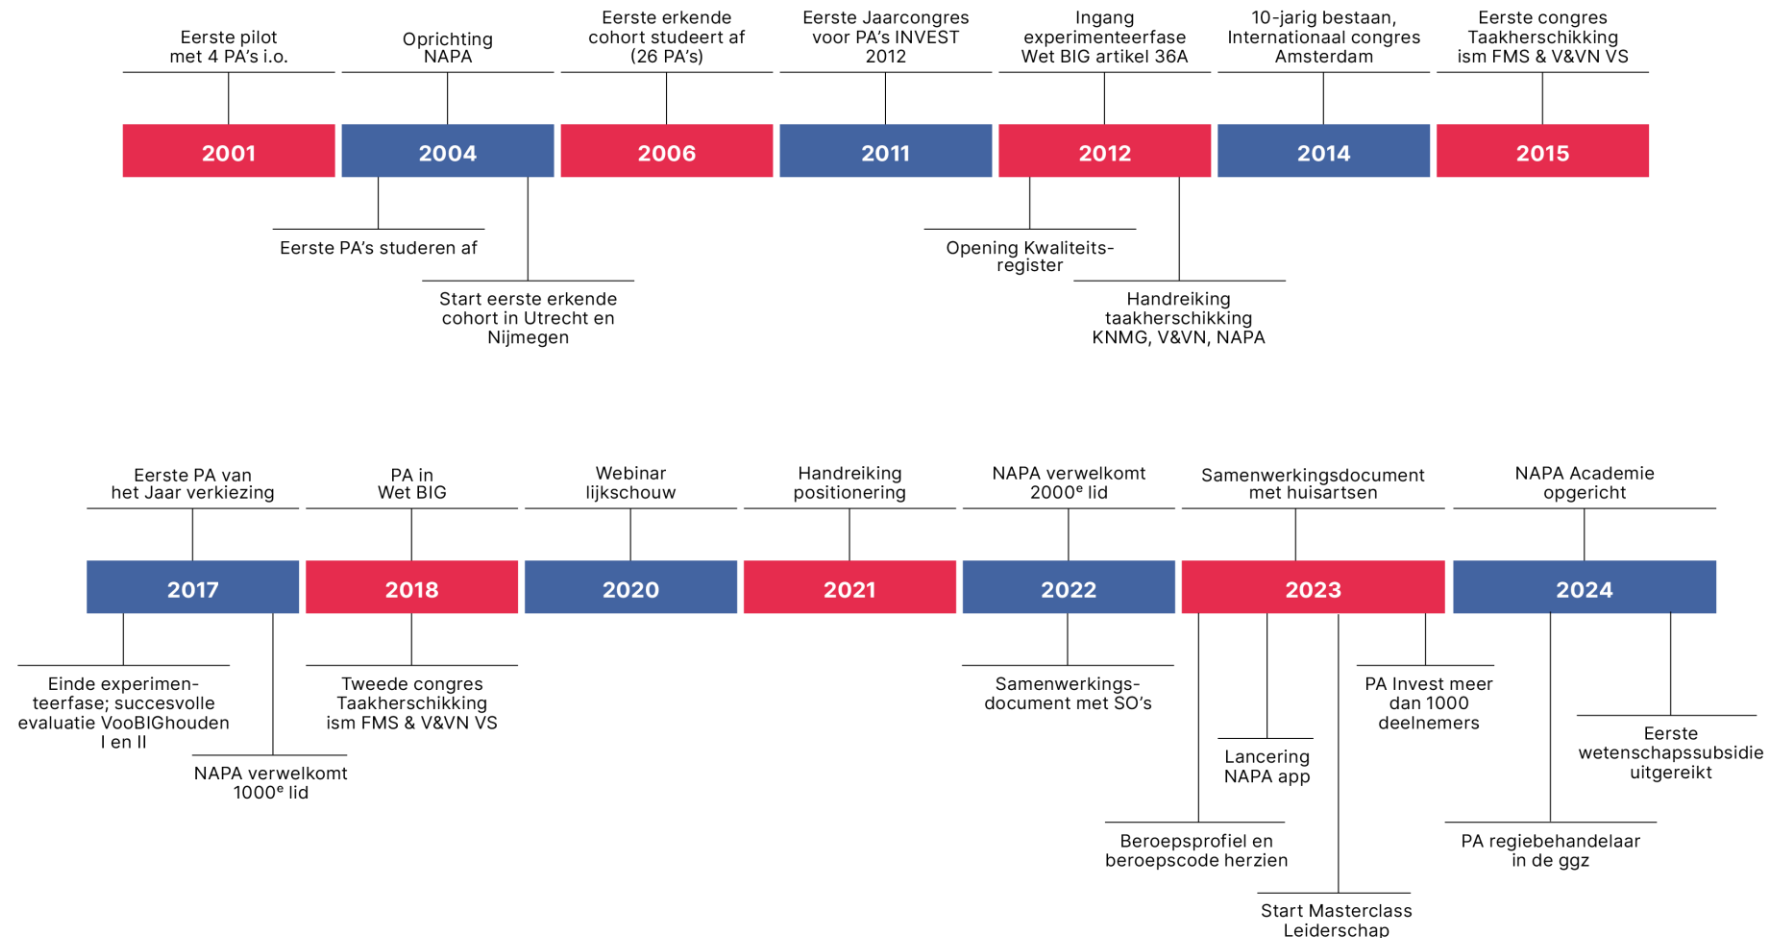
Eerste pilot met 4 PA's i.o.

Oprichting NAPA

Eerste erkende cohort studeert af (26 PA's)

Eerste Jaarcongres voor PA's INVEST 2012

Ingang experimenteerfase Wet BIG artikel 36A

10-jarig bestaan, Internationaal congres Amsterdam

Eerste congres Taakherschikking ism FMS & V&VN VS

2001

2004

2006

2011

2012

2014

2015

Eerste PA's studeren af

Start eerste erkende cohort in Utrecht en Nijmegen

Opening Kwaliteitsregister

Handreiking taakherschikking KNMG, V&VN, NAPA

Eerste PA van het Jaar verkiezing

PA in Wet BIG

Webinar lijkschouw

Handreiking positionering

NAPA verwelkomt 2000$^e$ lid

Samenwerkingsdocument met huisartsen

NAPA Academie opgericht

2017

2018

2020

2021

2022

2023

2024

Einde experimenteerfase; succesvolle evaluatie VooBIGhouden I en II

NAPA verwelkomt 1000$^e$ lid

Tweede congres Taakherschikking ism FMS & V&VN VS

Samenwerkingsdocument met SO's

PA Invest meer dan 1000 deelnemers

Lancering NAPA app

Beroepsprofiel en beroepscode herzien

Start Masterclass Leiderschap

Eerste wetenschapssubsidie uitgereikt

PA regiebehandelaar in de ggz